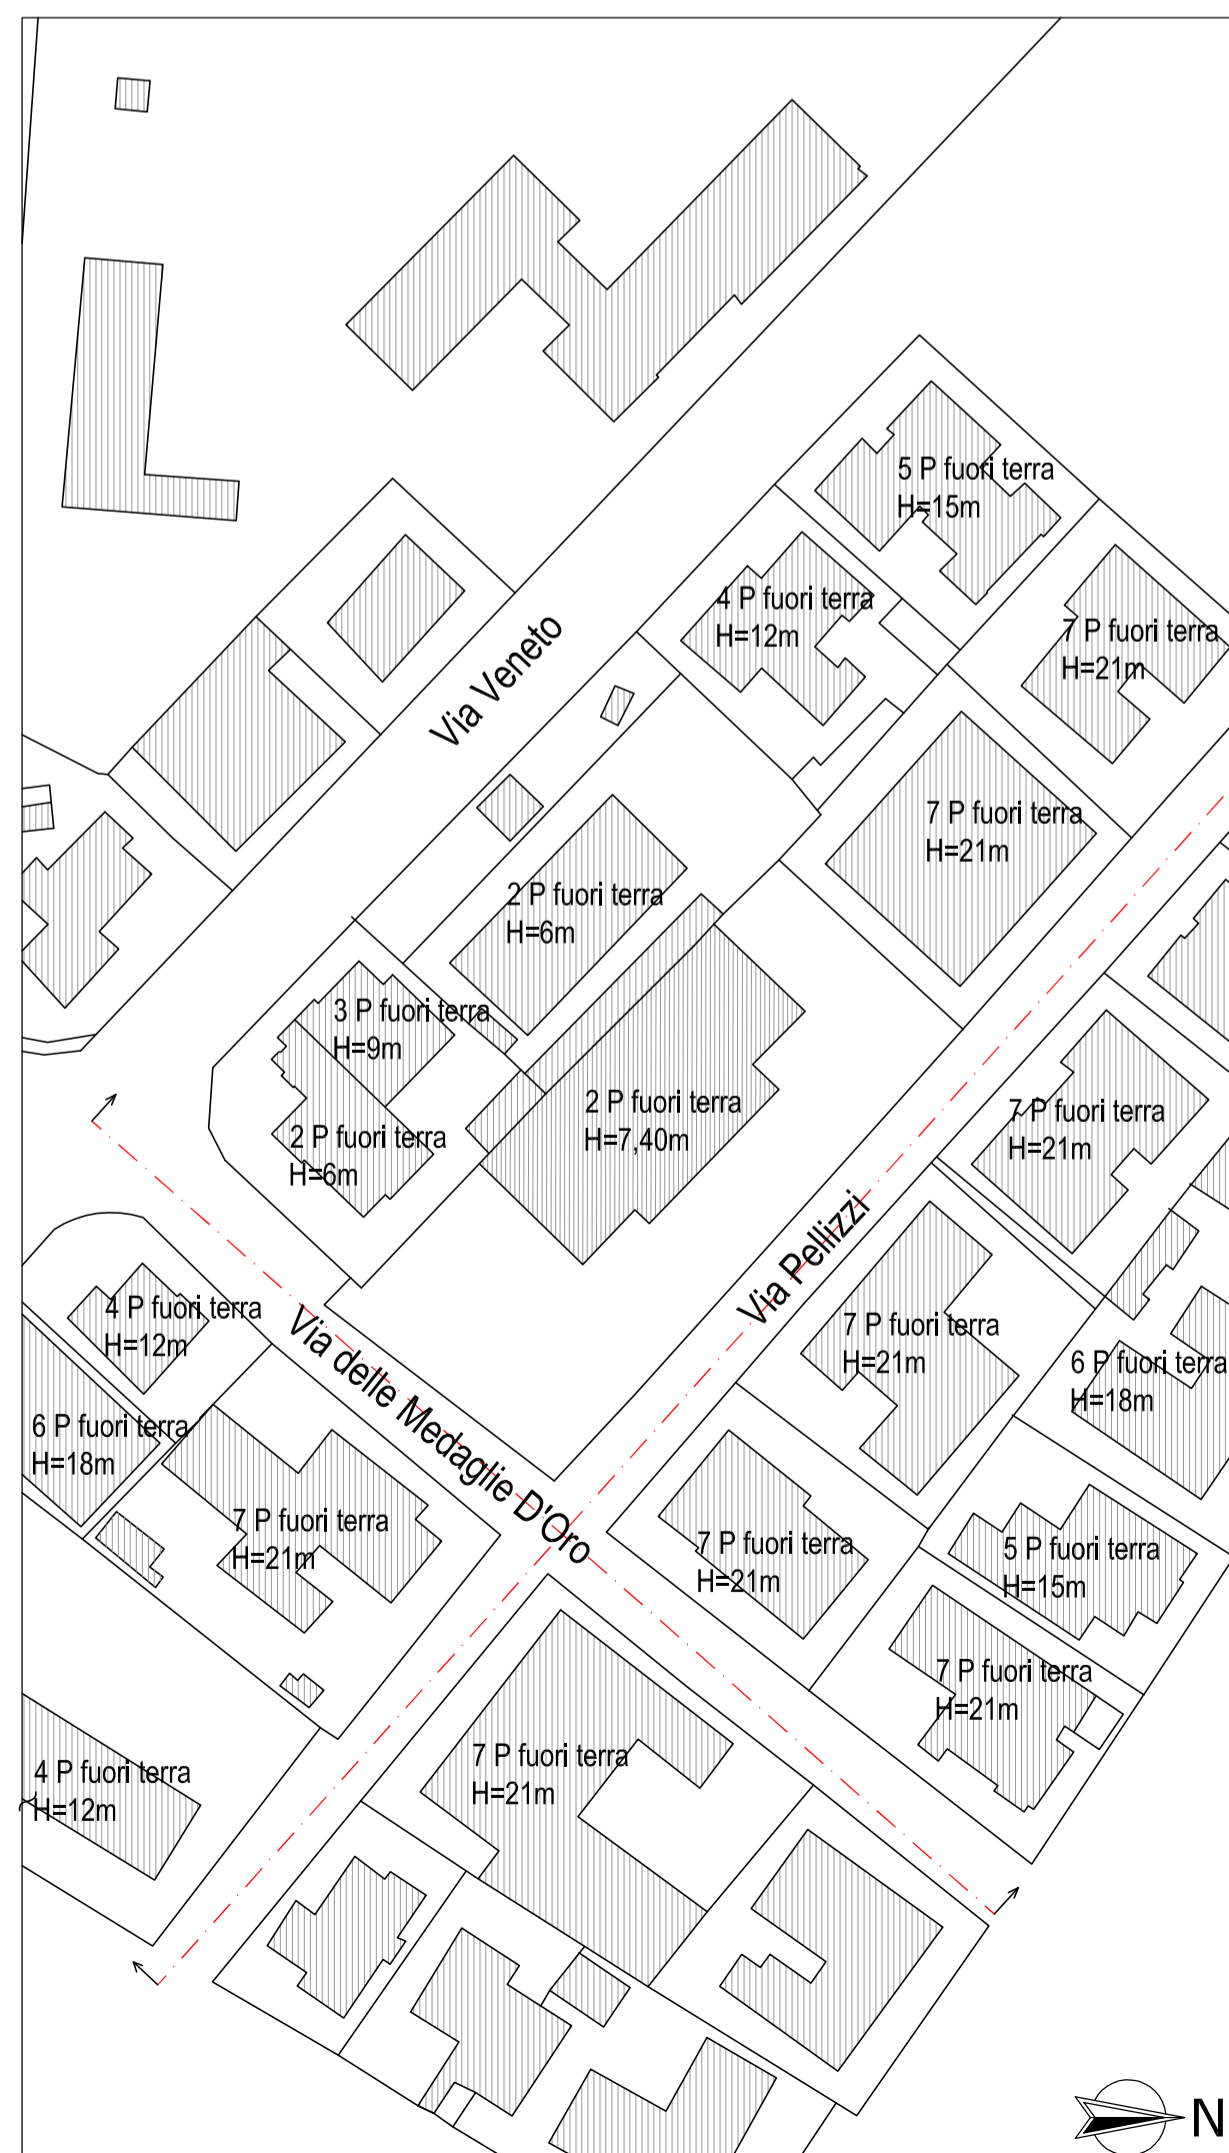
5 P fuori terra
H=15m

4 P fuori terra
H=12m

7 P fuori terra
H=21m

Via Veneto

7 P fuori terra
H=21m

2 P fuori terra
H=6m

3 P fuori terra
H=9m

2 P fuori terra
H=7,40m

7 P fuori terra
H=21m

2 P fuori terra
H=6m

Via Pellizzi

4 P fuori terra
H=12m

Via delle Medaglie D'Oro

7 P fuori terra
H=21m

6 P fuori terra
H=18m

6 P fuori terra
H=18m

7 P fuori terra
H=21m

7 P fuori terra
H=21m

5 P fuori terra
H=15m

7 P fuori terra
H=21m

7 P fuori terra
H=21m

4 P fuori terra
H=12m

N